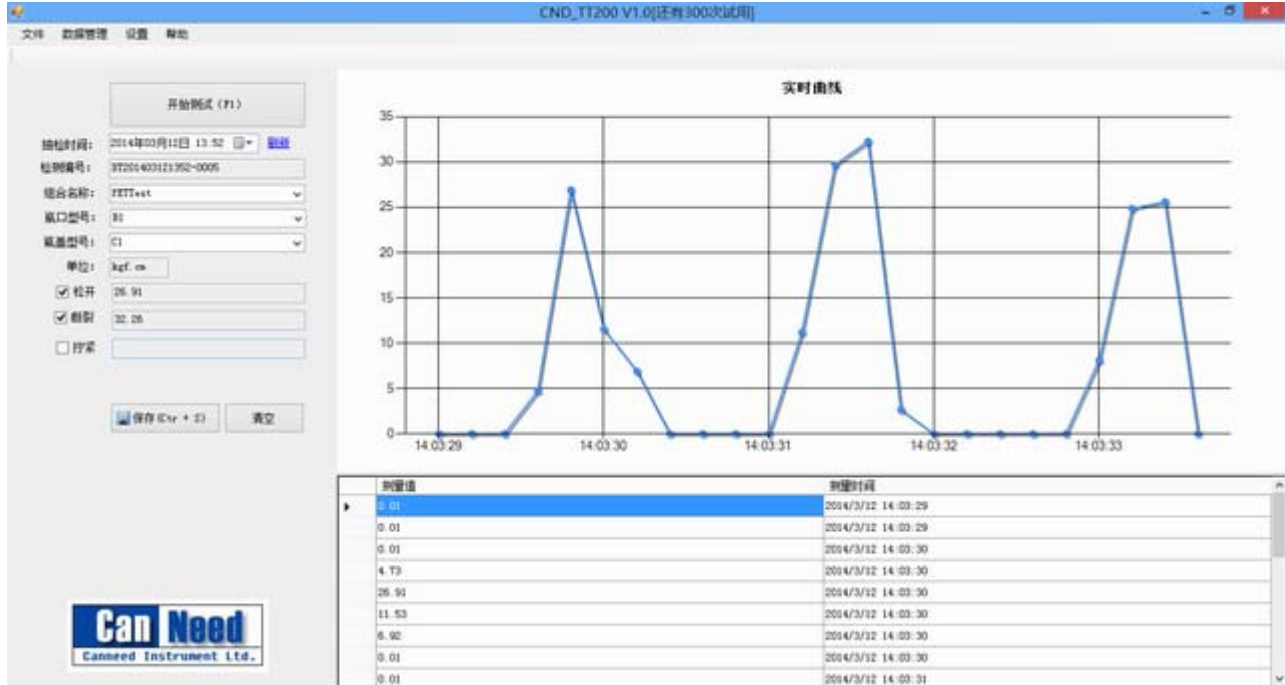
CND_TT200 V1.0[还有300次试用]

文件 数据管理 设置 帮助

开始测试（F1）

抽检时间: 2014年03月12日 13:52 刷新

检测编号: ST201403121352-0005

组合名称: FETTest

瓶口型号: B1

瓶盖型号: C1

单位: kgf.cm

☑ 松开 26.91

☑ 断裂 32.26

☐ 拧紧

保存(Ctr + S) 清空

Can Need
Canneed Instrument Ltd.

实时曲线

35
30
25
20
15
10
5
0

14:03:29 14:03:30 14:03:31 14:03:32 14:03:33

| 测量值 | 测量时间 |
|---|---|
| 0.01 | 2014/3/12 14:03:29 |
| 0.01 | 2014/3/12 14:03:29 |
| 0.01 | 2014/3/12 14:03:30 |
| 4.73 | 2014/3/12 14:03:30 |
| 26.91 | 2014/3/12 14:03:30 |
| 11.53 | 2014/3/12 14:03:30 |
| 6.92 | 2014/3/12 14:03:30 |
| 0.01 | 2014/3/12 14:03:30 |
| 0.01 | 2014/3/12 14:03:31 |